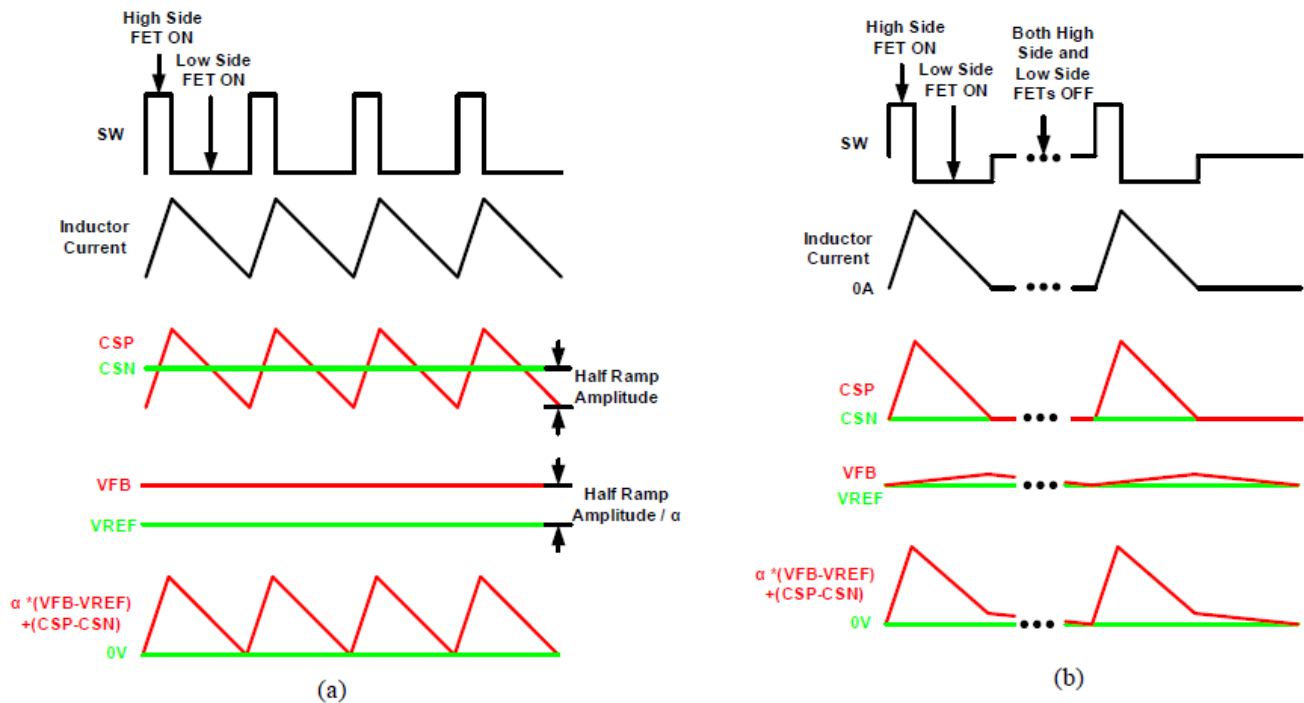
High Side FET ON

Low Side FET ON

SW

Inductor Current

CSP

CSN

Half Ramp Amplitude

VFB

VREF

Half Ramp Amplitude / α

α *(VFB-VREF) +(CSP-CSN)

0V

(a)

High Side FET ON

Low Side FET ON

Both High Side and Low Side FETs OFF

SW

Inductor Current

0A

CSP

CSN

VFB

VREF

α *(VFB-VREF) +(CSP-CSN)

0V

(b)